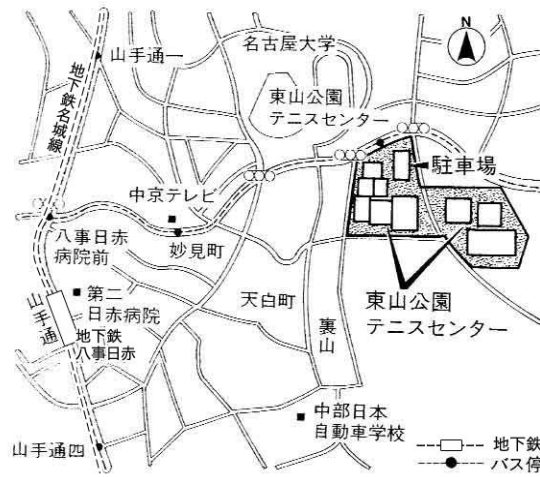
N

名古屋大学

山手通一

地下鉄名城線

東山公園
テニスセンター

駐車場

中京テレビ

妙見町

八事日赤
病院前

第二
日赤病院

山手通

地下鉄
八事日赤

天白町

裏山

東山公園
テニスセンター

中部日本
自動車学校

山手通四

地下鉄

バス停